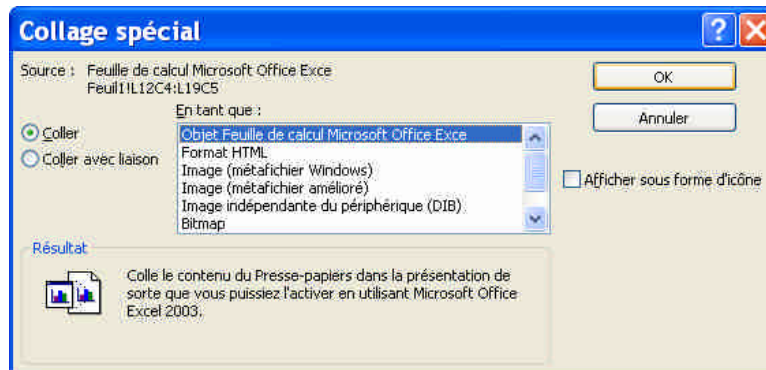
Collage spécial

Source : Feuille de calcul Microsoft Office Exce
Feuil1!L12C4:L19C5

En tant que :

Coller
Coller avec liaison

Objet Feuille de calcul Microsoft Office Exce
Format HTML
Image (métafichier Windows)
Image (métafichier amélioré)
Image indépendante du périphérique (DIB)
Bitmap

OK
Annuler

Afficher sous forme d'icône

Résultat

Colle le contenu du Presse-papiers dans la présentation de sorte que vous puissiez l'activer en utilisant Microsoft Office Excel 2003.